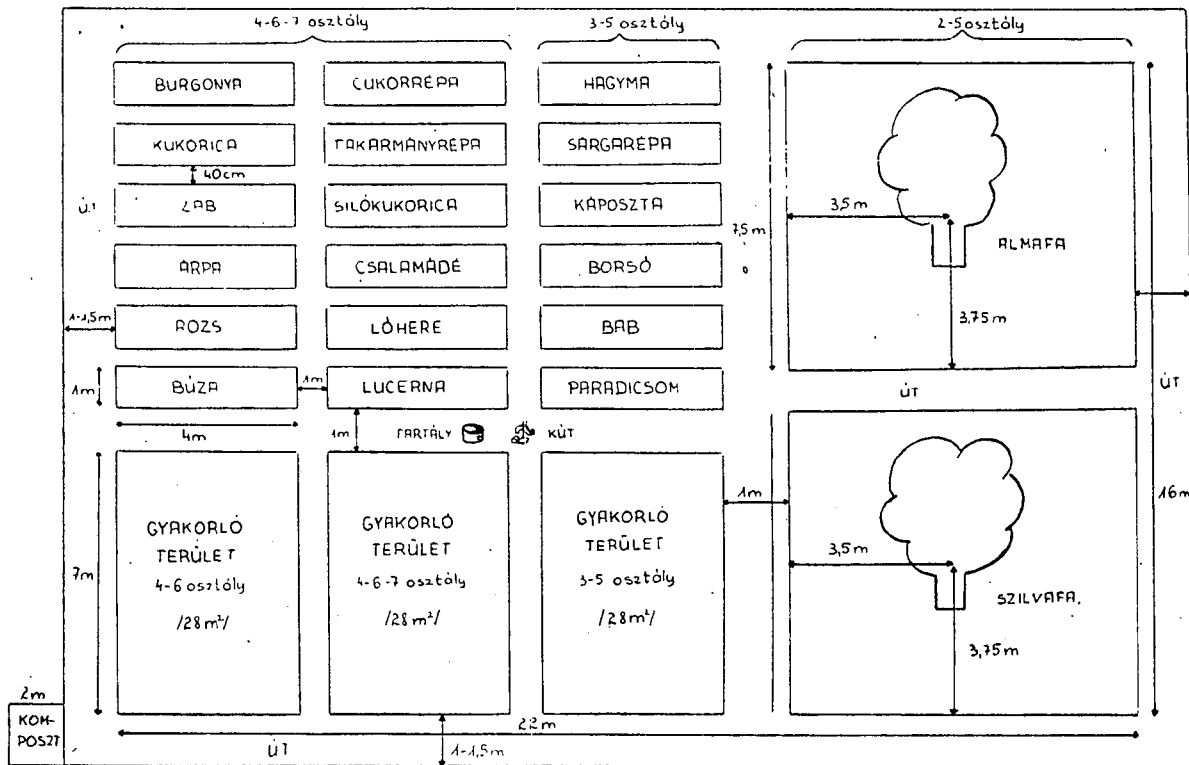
4-6-7 osztály

3-5 osztály

2-5 osztály

BURGONYA

CUKORRÉPA

HAGYMA

KUKORICA

TAKARMÁNYRÉPA

SÁRGARÉPA

40cm

ÚT

ZAB

SILÓKUKORICA

KÁPOSZTA

7,5 m

3,5 m

ALMAFA

ÁRPA

CSALAMÁDÉ

BORSÓ

1-1,5m

ROZS

LÓHERE

BAB

3,75 m

1m

BÚZA

1m

LUCERNA

PARADICSOM

ÚT

ÚT

4m

1m

TARTÁLY

KÚT

GYAKORLÓ TERÜLET 4-6 osztály /28 m²/

GYAKORLÓ TERÜLET 4-6-7 osztály /28 m²/

GYAKORLÓ TERÜLET 3-5 osztály /28 m²/

1m

16m

7m

3,5m

SZILVAFA.

3,75m

2m

KOM-POSZT

22 m

ÚT

1-1,5m